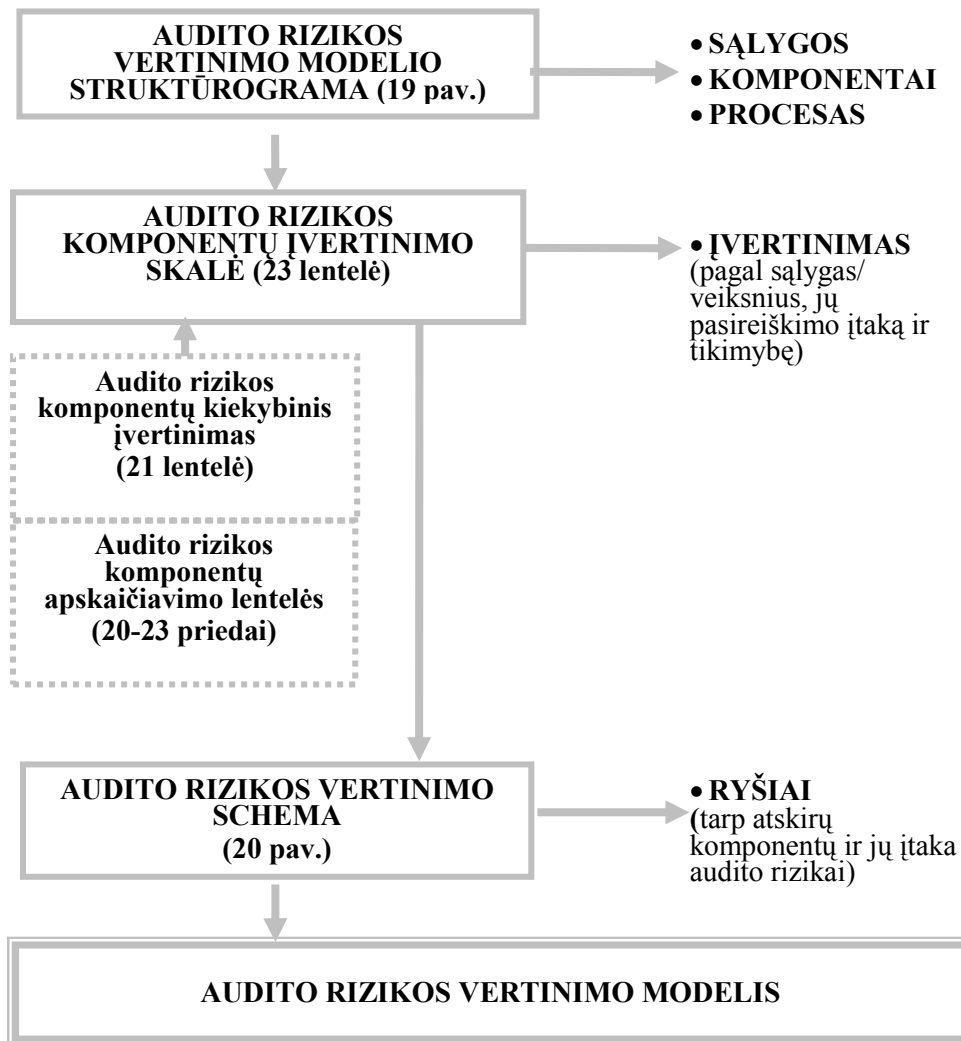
AUDITO RIZIKOS VERTINIMO MODELIO STRUKTŪROGRAMA (19 pav.)

• SĄLYGOS
• KOMPONENTAI
• PROCESAS

AUDITO RIZIKOS KOMPONENTŲ ĮVERTINIMO SKALĖ (23 lentelė)

• ĮVERTINIMAS (pagal sąlygas/ veiksnius, jų pasireiškimo įtaką ir tikimybę)

Audito rizikos komponentų kiekybinis įvertinimas (21 lentelė)

Audito rizikos komponentų apskaičiavimo lentelės (20-23 priedai)

AUDITO RIZIKOS VERTINIMO SCHEMA (20 pav.)

• RYŠIAI (tarp atskirų komponentų ir jų įtaka audito rizikai)

AUDITO RIZIKOS VERTINIMO MODELIS